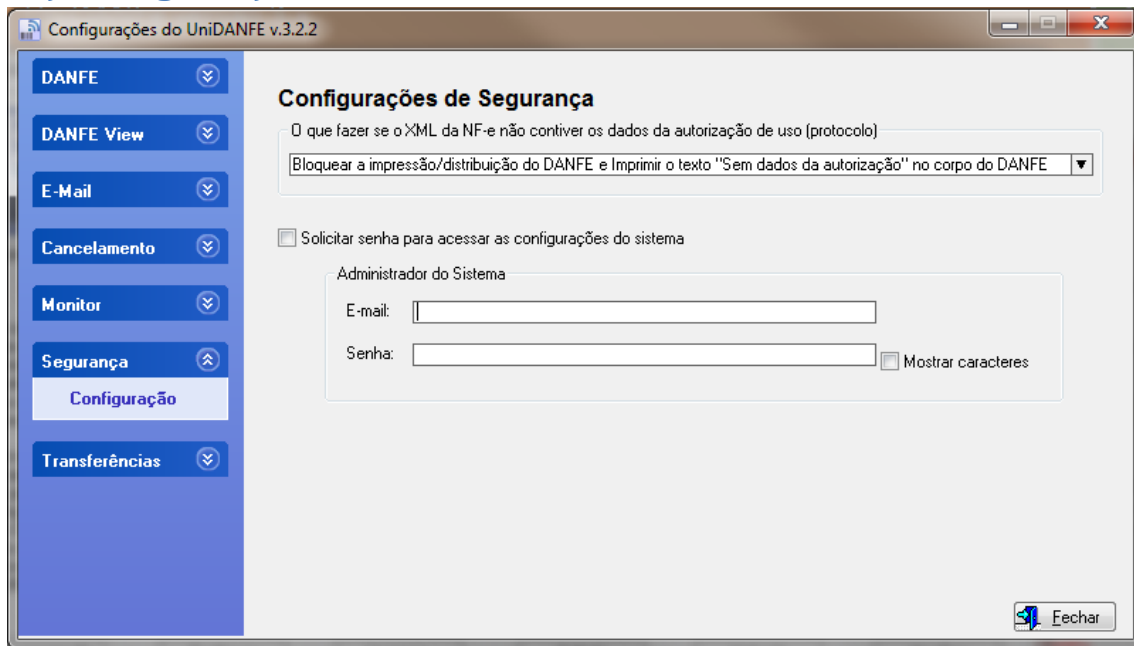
Configurações do UniDANFE v.3.2.2

DANFE

DANFE View

E-Mail

Cancelamento

Monitor

Segurança

Configuração

Transferências

Configurações de Segurança

O que fazer se o XML da NF-e não contiver os dados da autorização de uso (protocolo)

Bloquear a impressão/distribuição do DANFE e Imprimir o texto "Sem dados da autorização" no corpo do DANFE

Solicitar senha para acessar as configurações do sistema

Administrador do Sistema

E-mail:

Senha:

Mostrar caracteres

Fechar